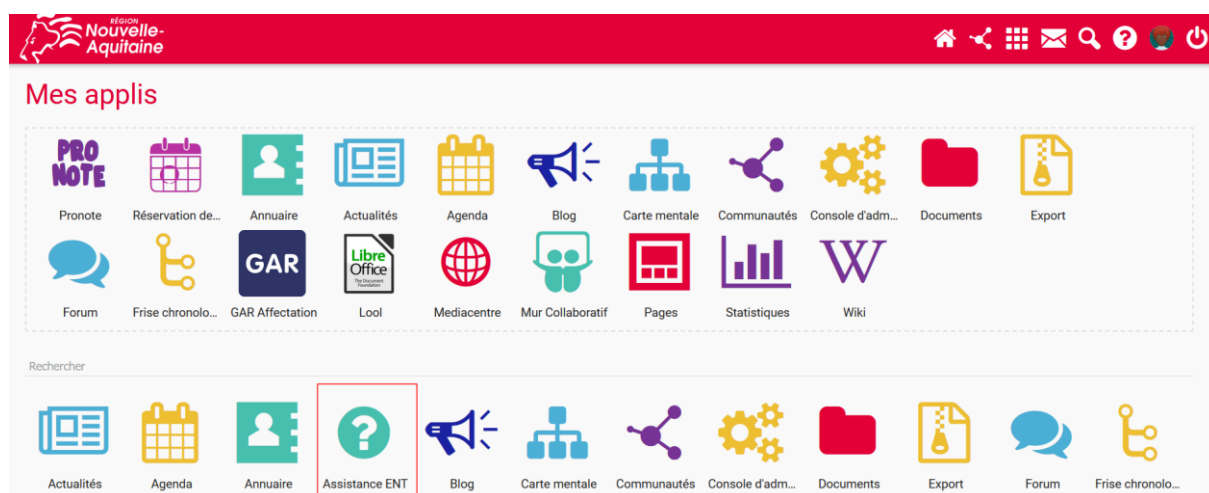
RÉGION
Nouvelle-
Aquitaine

Mes applis

PRO
NOTE

Pronote
Réservation de...
Annuaire
Actualités
Agenda
Blog
Carte mentale
Communautés
Console d'adm...
Documents
Export

GAR
Libre
Office
The Document Foundation

Forum
Frise chronolo...
GAR Affectation
Lool
Mediacentre
Mur Collaboratif
Pages
Statistiques
Wiki

Rechercher

Actualités
Agenda
Annuaire
Assistance ENT
Blog
Carte mentale
Communautés
Console d'adm...
Documents
Export
Forum
Frise chronolo...